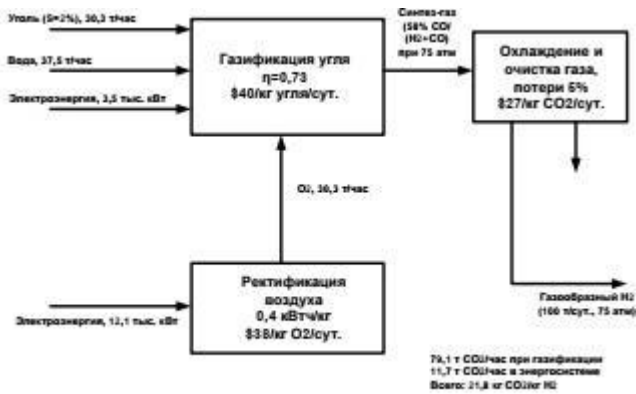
Уголь (S=2%), 30,3 т/час

Вода, 37,5 т/час

Электроэнергия, 3,5 тыс. кВт

Газификация угля
η=0,73
$40/кг угля/сут.

Синтез-газ (58% CO/(H2+CO)) при 75 атм

Охлаждение и очистка газа, потери 5%
$27/кг CO2/сут.

O2, 30,3 т/час

Ректификация воздуха
0,4 кВтч/кг
$38/кг O2/сут.

Электроэнергия, 12,1 тыс. кВт

Газообразный H2 (100 т/сут., 75 атм)

79,1 т CO2/час при газификации
11,7 т CO2/час в энергосистеме
Всего: 21,8 кг CO2/кг H2